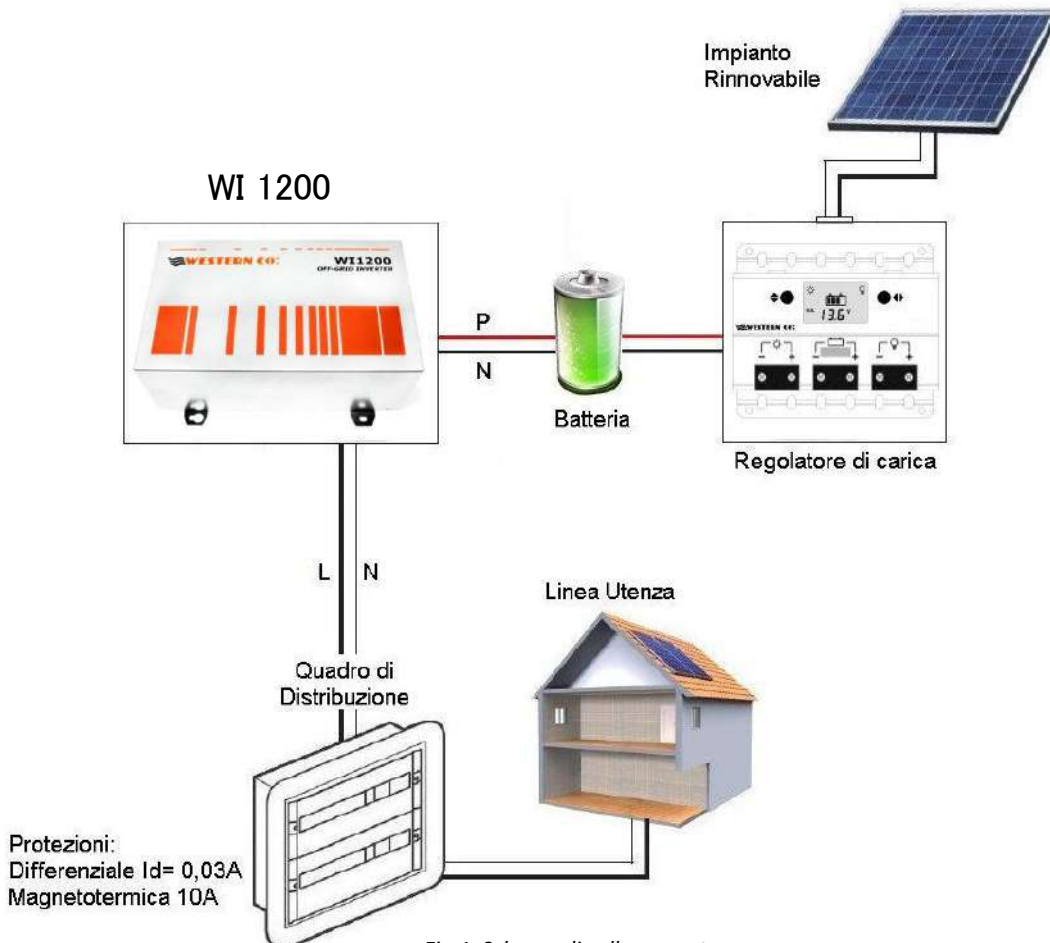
Impianto Rinnovabile

WI 1200

WESTERN CO.
WI1200
OFF-GRID INVERTER

P

N

Batteria

WESTERN CO.
13.6V

Regolatore di carica

L N

Linea Utenza

Quadro di Distribuzione

Protezioni:
Differenziale Id= 0,03A
Magnetotermica 10A

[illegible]